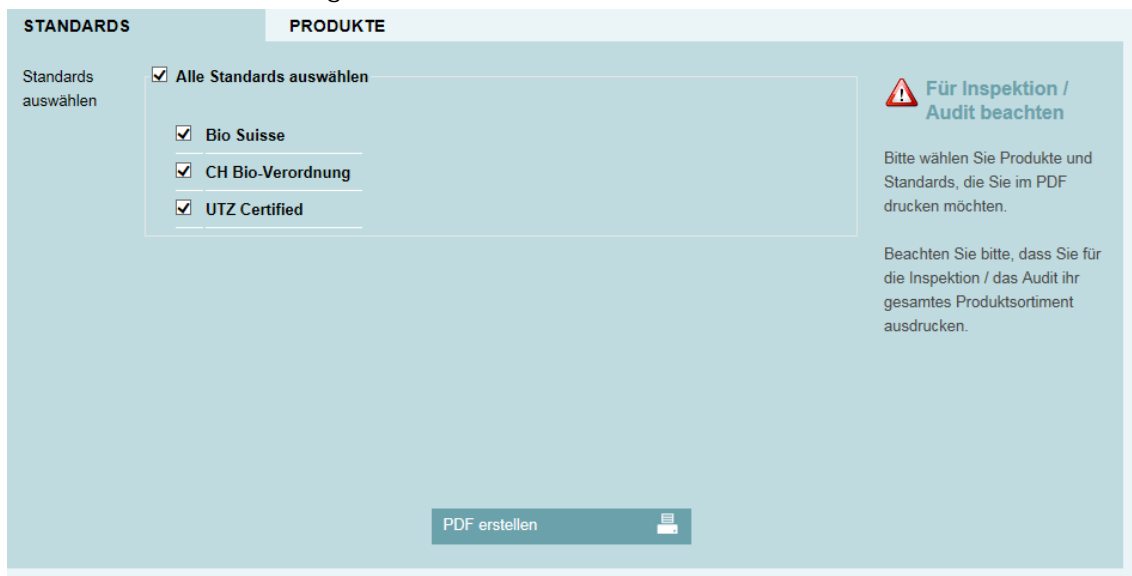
STANDARDS PRODUKTE

Standards auswählen

Alle Standards auswählen

Bio Suisse

CH Bio-Verordnung

UTZ Certified

Für Inspektion / Audit beachten

Bitte wählen Sie Produkte und Standards, die Sie im PDF drucken möchten.

Beachten Sie bitte, dass Sie für die Inspektion / das Audit ihr gesamtes Produktsortiment ausdrucken.

PDF erstellen